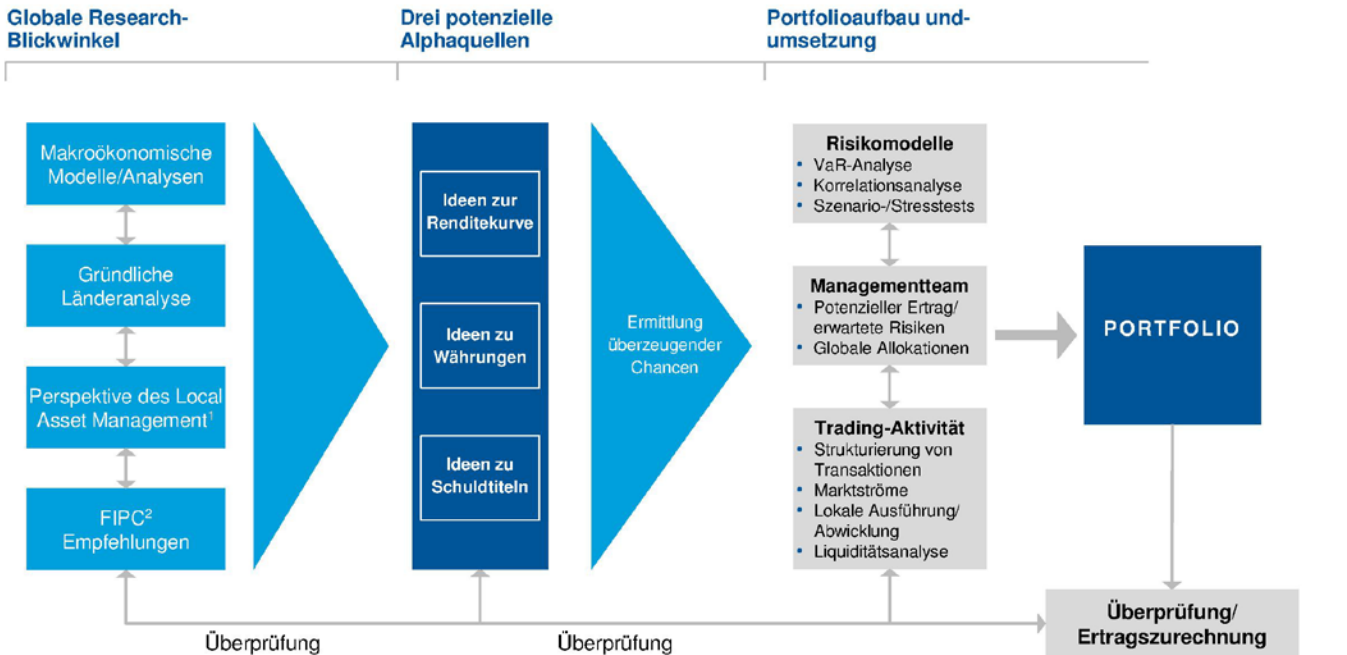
Globale Research-Blickwinkel

Drei potenzielle Alphaquellen

Portfolioaufbau und-umsetzung

Makroökonomische Modelle/Analysen

Gründliche Länderanalyse

Perspektive des Local Asset Management$^1$

FIPC$^2$ Empfehlungen

Ideen zur Renditekurve

Ideen zu Währungen

Ideen zu Schuldtiteln

Ermittlung überzeugender Chancen

Risikomodelle
• VaR-Analyse
• Korrelationsanalyse
• Szenario-/Stresstests

Managementteam
• Potenzieller Ertrag/ erwartete Risiken
• Globale Allokationen

Trading-Aktivität
• Strukturierung von Transaktionen
• Marktströme
• Lokale Ausführung/ Abwicklung
• Liquiditätsanalyse

PORTFOLIO

Überprüfung/ Ertragszurechnung

Überprüfung

Überprüfung